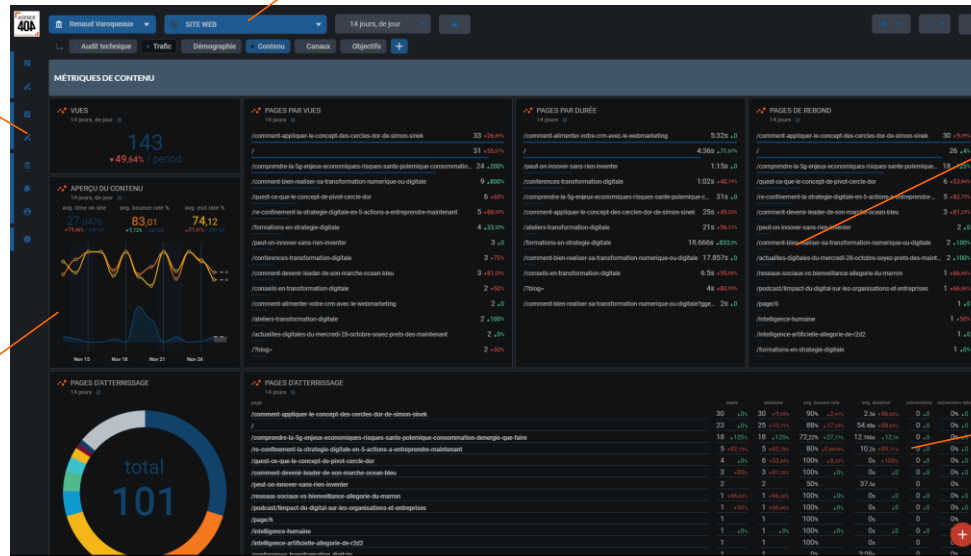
AGENCE 404

Renaud Varoqueaux
SITE WEB
14 jours, de jour

Audit technique
Trafic
Démographie
Contenu
Canaux
Objectifs
+

MÉTRIQUES DE CONTENU

VUES
14 jours, de jour
143
▾49,64% / period

APERÇU DU CONTENU
14 jours, de jour
avg. time on site
27,047s
avg. bounce rate %
83,01
avg. exit rate %
74,12
Nov 15
Nov 18
Nov 21
Nov 24

PAGES PAR VUES
14 jours
| | |
|---|---|
| /comment-appliquer-le-concept-des-cercles-dor-de-simon-sinek | 33 |
| / | 31 |
| /comprendre-la-5g-enjeux-economiques-risques-sante-polemique-consommatio... | 24 |
| /comment-bien-realiser-sa-transformation-numerique-ou-digitale | 9 |
| /quest-ce-que-le-concept-de-pivot-cercle-dor | 6 |
| /re-confinement-la-strategie-digitale-en-5-actions-a-entreprendre-maintenant | 5 |
| /formations-en-strategie-digitale | 4 |
| /peut-on-innover-sans-rien-inventer | 3 |
| /conferences-transformation-digitale | 3 |
| /comment-devenir-leader-de-son-marche-ocean-bleu | 3 |
| /conseils-en-transformation-digitale | 2 |
| /comment-alimenter-votre-crm-avec-le-webmarketing | 2 |
| /ateliers-transformation-digitale | 2 |
| /actualites-digitales-du-mercredi-28-octobre-soyez-prets-des-maintenant | 2 |
| /?blog= | 2 |

PAGES PAR DURÉE
14 jours
| | |
|---|---|
| /comment-alimenter-votre-crm-avec-le-webmarketing | 5:32s |
| / | 4:36s |
| /peut-on-innover-sans-rien-inventer | 1:15s |
| /conferences-transformation-digitale | 1:02s |
| /comprendre-la-5g-enjeux-economiques-risques-sante-polemique-c... | 31s |
| /comment-appliquer-le-concept-des-cercles-dor-de-simon-sinek | 25s |
| /ateliers-transformation-digitale | 21s |
| /formations-en-strategie-digitale | 18.666s |
| /comment-bien-realiser-sa-transformation-numerique-ou-digitale | 17.857s |
| /conseils-en-transformation-digitale | 6.5s |
| /?blog= | 4s |
| /comment-bien-realiser-sa-transformation-numerique-ou-digitale?gge... | 2s |

PAGES DE REBOND
14 jours
| | |
|---|---|
| /comment-appliquer-le-concept-des-cercles-dor-de-simon-sinek | 30 |
| / | 26 |
| /comprendre-la-5g-enjeux-economiques-risques-sante-polemique... | 18 |
| /quest-ce-que-le-concept-de-pivot-cercle-dor | 6 |
| /re-confinement-la-strategie-digitale-en-5-actions-a-entreprendre-m... | 5 |
| /comment-devenir-leader-de-son-marche-ocean-bleu | 3 |
| /peut-on-innover-sans-rien-inventer | 2 |
| /comment-bien-realiser-sa-transformation-numerique-ou-digitale | 2 |
| /actualites-digitales-du-mercredi-28-octobre-soyez-prets-des-maint... | 2 |
| /reseaux-sociaux-vs-bienveillance-allegorie-du-marron | 1 |
| /podcast/limpact-du-digital-sur-les-organisations-et-entreprises | 1 |
| /page/6 | 1 |
| /intelligence-humaine | 1 |
| /intelligence-artificielle-allegorie-de-r2d2 | 1 |
| /formations-en-strategie-digitale | 1 |

PAGES D'ATTERRISSAGE
14 jours
total
101

PAGES D'ATTERRISSAGE
14 jours
| page | users | sessions | avg. bounce rate | avg. duration | conversions | conversion rate |
|---|---|---|---|---|---|---|
| /comment-appliquer-le-concept-des-cercles-dor-de-simon-sinek | 30 | 30 | 90% | 2.5s | 0 | 0 |
| / | 23 | 25 | 88% | 54.4s | 0 | 0 |
| /comprendre-la-5g-enjeux-economiques-risques-sante-polemique-consommation-denergie-que-faire | 18 | 18 | 72,22% | 12.16s | 0 | 0 |
| /re-confinement-la-strategie-digitale-en-5-actions-a-entreprendre-maintenant | 5 | 5 | 80% | 10.2s | 0 | 0 |
| /quest-ce-que-le-concept-de-pivot-cercle-dor | 4 | 6 | 100% | 0s | 0 | 0 |
| /comment-devenir-leader-de-son-marche-ocean-bleu | 3 | 3 | 100% | 0s | 0 | 0 |
| /peut-on-innover-sans-rien-inventer | 2 | 2 | 50% | 37.5s | 0 | 0 |
| /reseaux-sociaux-vs-bienveillance-allegorie-du-marron | 1 | 1 | 100% | 0s | 0 | 0 |
| /podcast/limpact-du-digital-sur-les-organisations-et-entreprises | 1 | 1 | 100% | 0s | 0 | 0 |
| /page/6 | 1 | 1 | 100% | 0s | 0 | 0 |
| /intelligence-humaine | 1 | 1 | 100% | 0s | 0 | 0 |
| /intelligence-artificielle-allegorie-de-r2d2 | 1 | 1 | 100% | 0s | 0 | 0 |
| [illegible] | 1 | 1 | 0% | 3:09s | 0 | 0 |